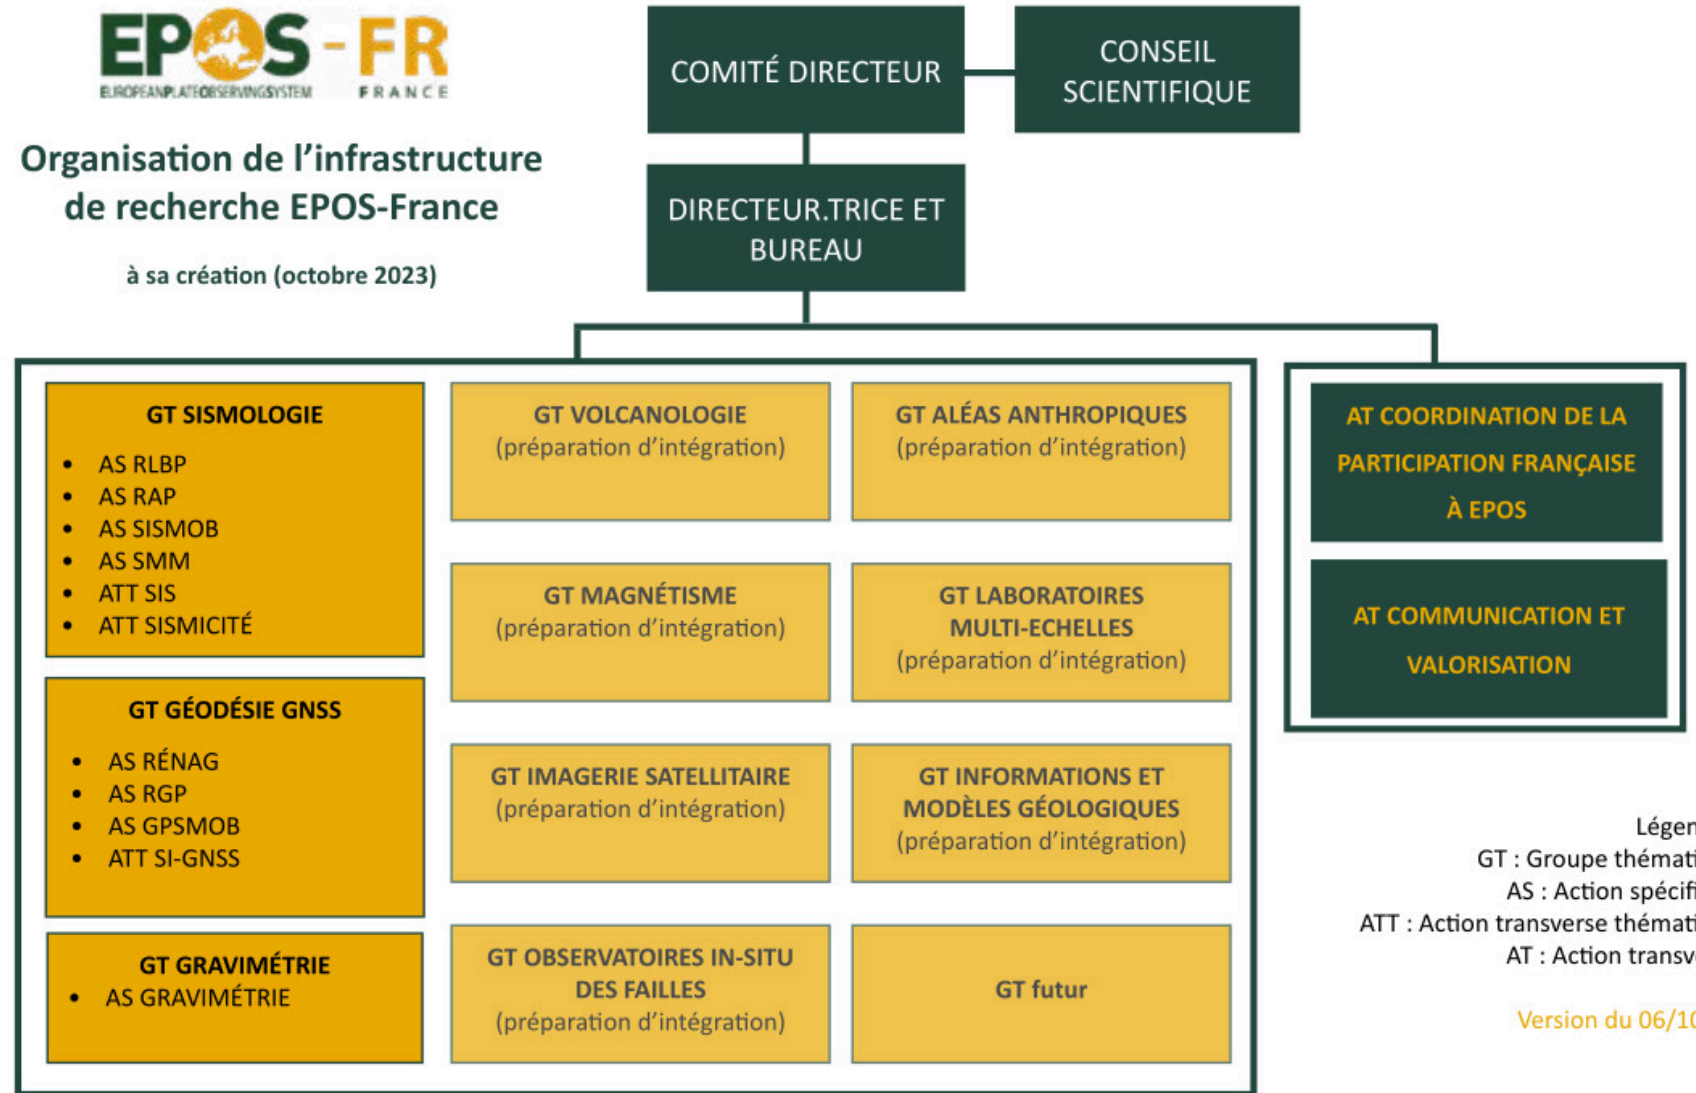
EPOS - FR
EUROPEANPLATEOBSERVINGSYSTEM FRANCE

Organisation de l'infrastructure de recherche EPOS-France

à sa création (octobre 2023)

COMITÉ DIRECTEUR

CONSEIL SCIENTIFIQUE

DIRECTEUR.TRICE ET BUREAU

GT SISMOLOGIE
- AS RLBP
- AS RAP
- AS SISMOB
- AS SMM
- ATT SIS
- ATT SISMICITÉ

GT VOLCANOLOGIE (préparation d'intégration)

GT ALÉAS ANTHROPIQUES (préparation d'intégration)

GT MAGNÉTISME (préparation d'intégration)

GT LABORATOIRES MULTI-ECHELLES (préparation d'intégration)

GT GÉODÉSIE GNSS
- AS RÉNAG
- AS RGP
- AS GPSMOB
- ATT SI-GNSS

GT IMAGERIE SATELLITAIRE (préparation d'intégration)

GT INFORMATIONS ET MODÈLES GÉOLOGIQUES (préparation d'intégration)

GT GRAVIMÉTRIE
- AS GRAVIMÉTRIE

GT OBSERVATOIRES IN-SITU DES FAILLES (préparation d'intégration)

GT futur

AT COORDINATION DE LA PARTICIPATION FRANÇAISE À EPOS

AT COMMUNICATION ET VALORISATION

Légen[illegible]
GT : Groupe thémat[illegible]
AS : Action spécif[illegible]
ATT : Action transverse thémat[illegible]
AT : Action transv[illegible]

Version du 06/1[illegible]